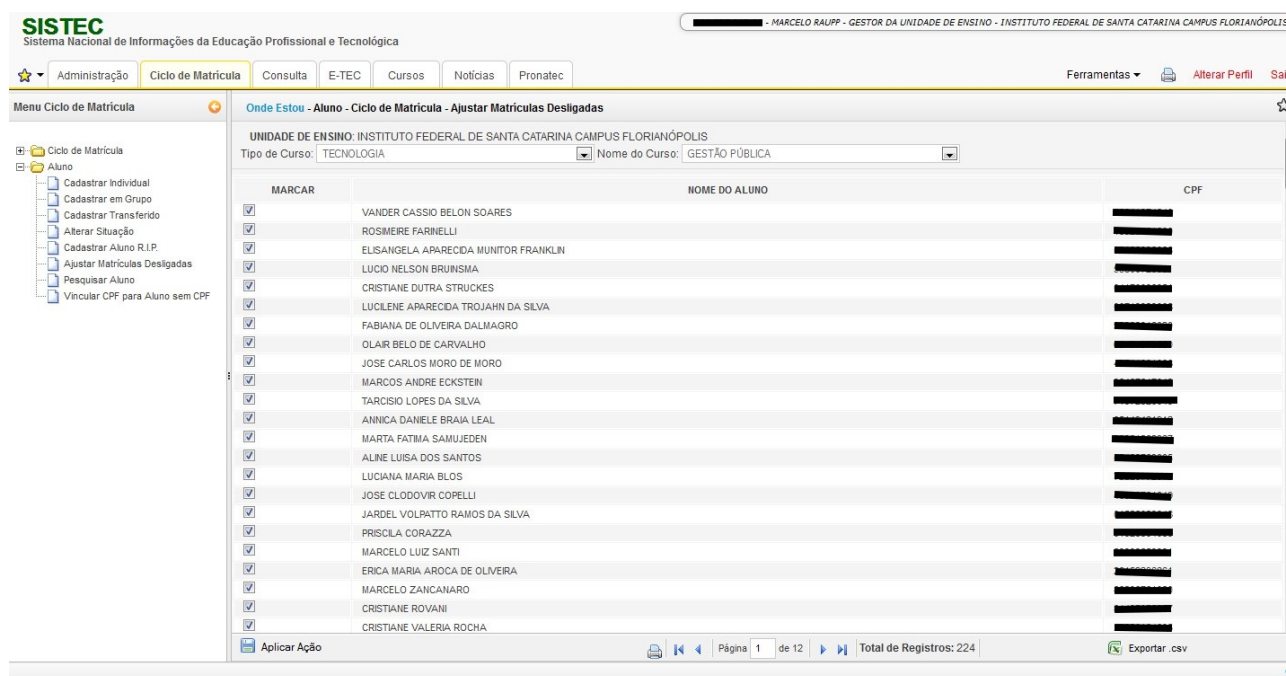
SISTEC
Sistema Nacional de Informações da Educação Profissional e Tecnológica

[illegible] - MARCELO RAUPP - GESTOR DA UNIDADE DE ENSINO - INSTITUTO FEDERAL DE SANTA CATARINA CAMPUS FLORIANÓPOLIS

Administração | Ciclo de Matrícula | Consulta | E-TEC | Cursos | Notícias | Pronatec

Ferramentas | Alterar Perfil | Sai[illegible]

Menu Ciclo de Matrícula

Ciclo de Matrícula
Aluno
Cadastrar Individual
Cadastrar em Grupo
Cadastrar Transferido
Alterar Situação
Cadastrar Aluno R.I.P.
Ajustar Matrículas Desligadas
Pesquisar Aluno
Vincular CPF para Aluno sem CPF

Onde Estou - Aluno - Ciclo de Matrícula - Ajustar Matrículas Desligadas

UNIDADE DE ENSINO: INSTITUTO FEDERAL DE SANTA CATARINA CAMPUS FLORIANÓPOLIS
Tipo de Curso: TECNOLOGIA Nome do Curso: GESTÃO PÚBLICA

| MARCAR | NOME DO ALUNO | CPF |
|---|---|---|
| ☑ | VANDER CASSIO BELON SOARES | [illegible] |
| ☑ | ROSIMEIRE FARINELLI | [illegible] |
| ☑ | ELISANGELA APARECIDA MUNITOR FRANKLIN | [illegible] |
| ☑ | LUCIO NELSON BRUINSMA | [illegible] |
| ☑ | CRISTIANE DUTRA STRUCKES | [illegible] |
| ☑ | LUCILENE APARECIDA TROJAHN DA SILVA | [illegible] |
| ☑ | FABIANA DE OLIVEIRA DALMAGRO | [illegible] |
| ☑ | OLAIR BELO DE CARVALHO | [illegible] |
| ☑ | JOSE CARLOS MORO DE MORO | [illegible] |
| ☑ | MARCOS ANDRE ECKSTEIN | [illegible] |
| ☑ | TARCISIO LOPES DA SILVA | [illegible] |
| ☑ | ANNICA DANIELE BRAIA LEAL | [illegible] |
| ☑ | MARTA FATIMA SAMUJEDEN | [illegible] |
| ☑ | ALINE LUISA DOS SANTOS | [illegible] |
| ☑ | LUCIANA MARIA BLOS | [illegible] |
| ☑ | JOSE CLODOVIR COPELLI | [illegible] |
| ☑ | JARDEL VOLPATTO RAMOS DA SILVA | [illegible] |
| ☑ | PRISCILA CORAZZA | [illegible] |
| ☑ | MARCELO LUIZ SANTI | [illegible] |
| ☑ | ERICA MARIA AROCA DE OLIVEIRA | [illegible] |
| ☑ | MARCELO ZANCANARO | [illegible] |
| ☑ | CRISTIANE ROVANI | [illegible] |
| ☑ | CRISTIANE VALERIA ROCHA | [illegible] |

Aplicar Ação | Página 1 de 12 | Total de Registros: 224 | Exportar .csv